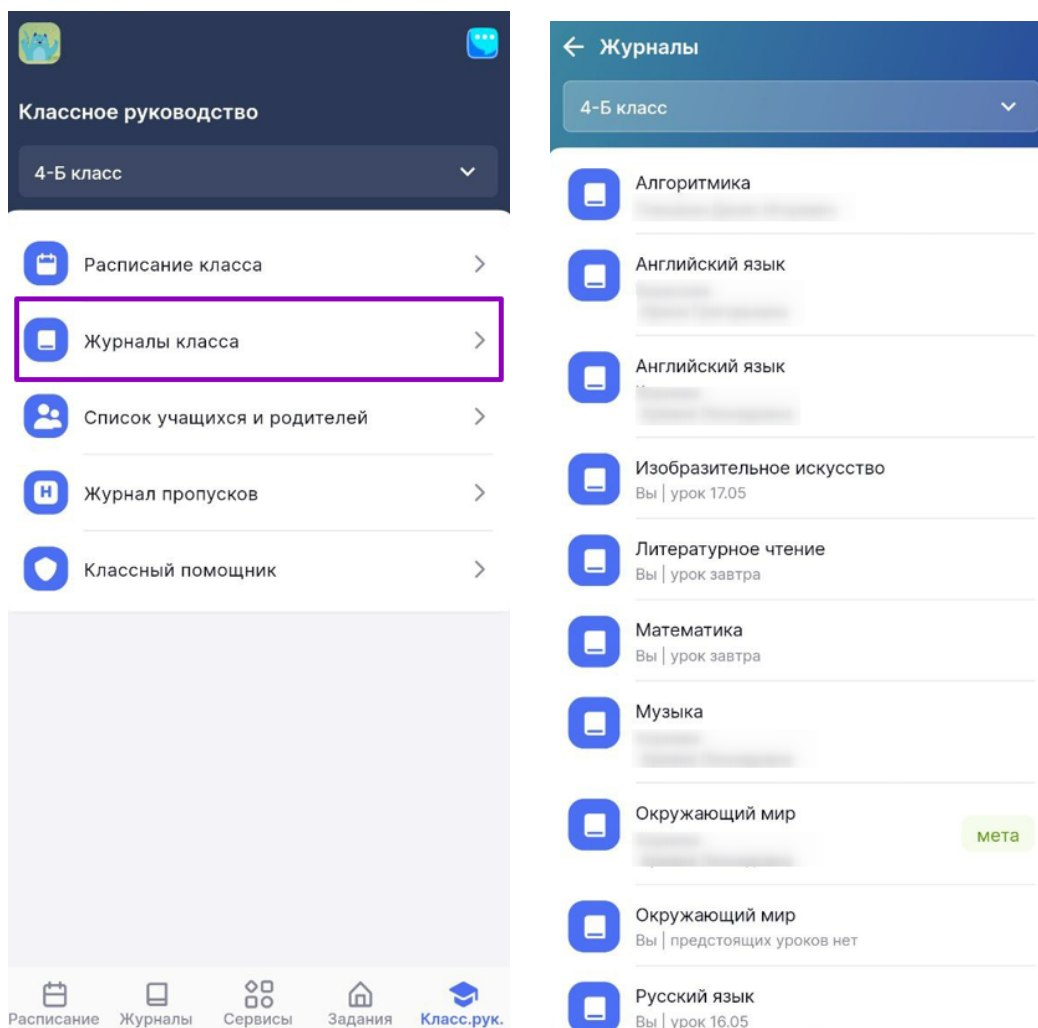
Классное руководство

4-Б класс

Расписание класса

Журналы класса

Список учащихся и родителей

Н Журнал пропусков

Классный помощник

Расписание Журналы Сервисы Задания Класс.рук.

← Журналы

4-Б класс

Алгоритмика
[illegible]

Английский язык
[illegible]

Английский язык
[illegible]

Изобразительное искусство
Вы | урок 17.05

Литературное чтение
Вы | урок завтра

Математика
Вы | урок завтра

Музыка
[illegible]

Окружающий мир
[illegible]
мета

Окружающий мир
Вы | предстоящих уроков нет

Русский язык
Вы | урок 16.05